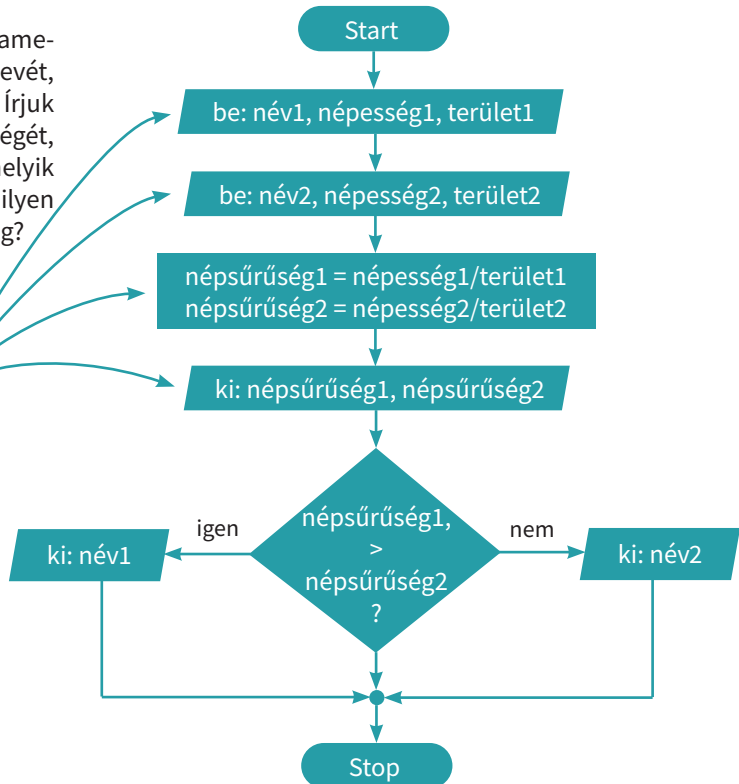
ame-
evét,
Írjuk
égét,
elyik
ilyen
g?

Start

be: név1, népesség1, terület1

be: név2, népesség2, terület2

népsűrűség1 = népesség1/terület1
népsűrűség2 = népesség2/terület2

ki: népsűrűség1, népsűrűség2

népsűrűség1 > népsűrűség2 ?

igen

nem

ki: név1

ki: név2

Stop